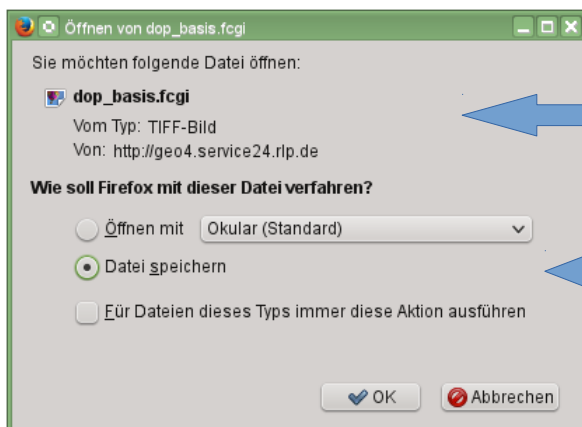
Öffnen von dop_basis.fcgi

Sie möchten folgende Datei öffnen:

dop_basis.fcgi

Vom Typ: TIFF-Bild

Von: http://geo4.service24.rlp.de

Wie soll Firefox mit dieser Datei verfahren?

Öffnen mit Okular (Standard)

Datei speichern

Für Dateien dieses Typs immer diese Aktion ausführen

OK Abbrechen